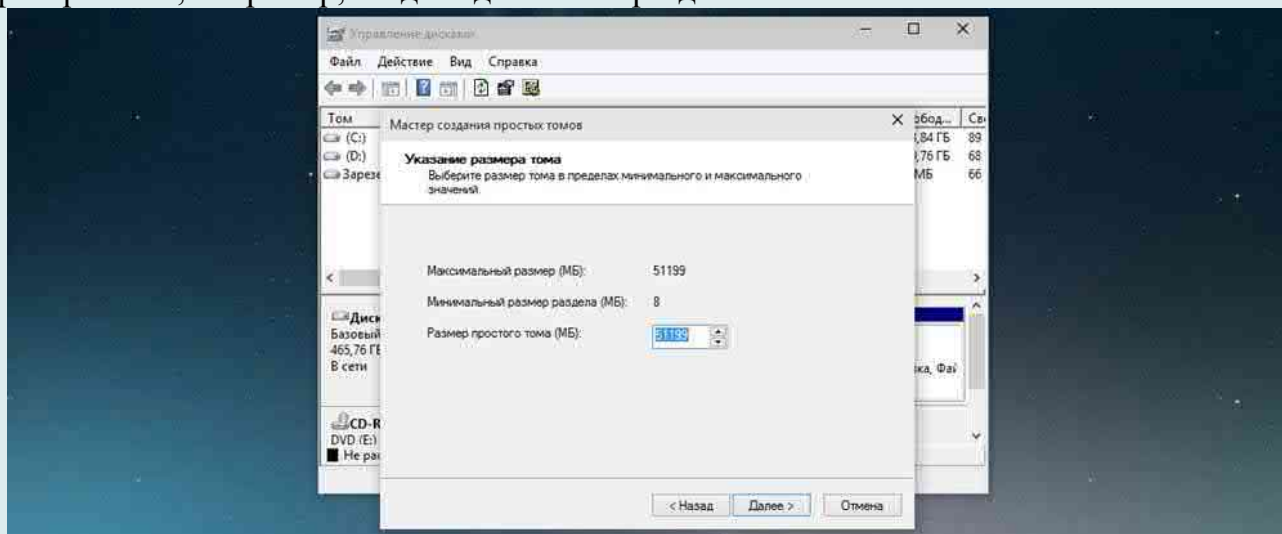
Управление дисками

Файл Действие Вид Справка

Том
(C:)
(D:)
Зарез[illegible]

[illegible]обод... Св
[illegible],84 ГБ 89
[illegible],76 ГБ 68
МБ 66

Диск
Базовый
465,76 ГБ
В сети

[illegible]ка, Фай

CD-R
DVD (E:)
Не ра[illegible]

Мастер создания простых томов

Указание размера тома
Выберите размер тома в пределах минимального и максимального значений.

Максимальный размер (МБ): 51199

Минимальный размер раздела (МБ): 8

Размер простого тома (МБ): 51199

< Назад Далее > Отмена